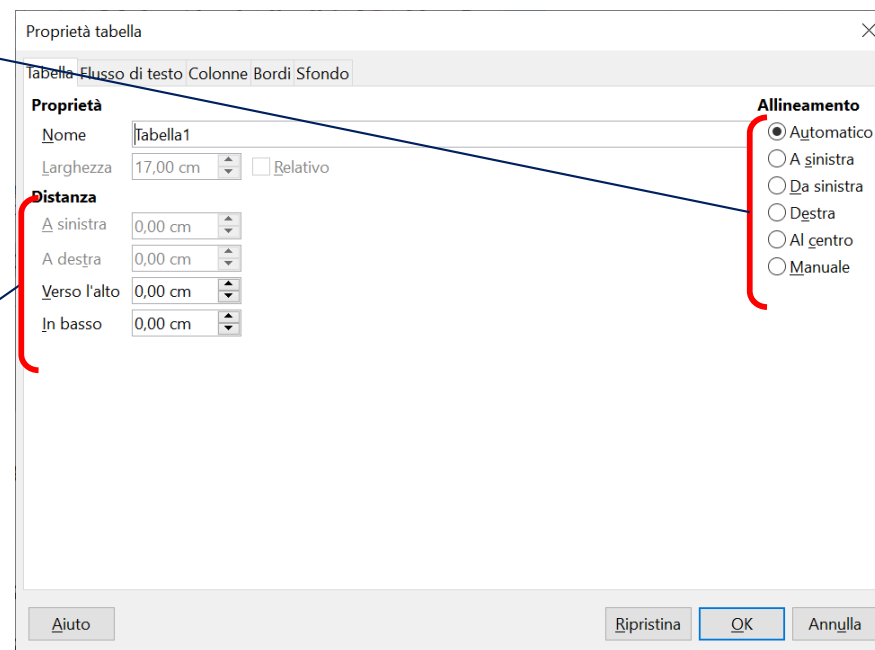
Proprietà tabella

Tabella Flusso di testo Colonne Bordi Sfondo

Proprietà

Nome Tabella1

Larghezza 17,00 cm Relativo

Distanza

A sinistra 0,00 cm

A destra 0,00 cm

Verso l'alto 0,00 cm

In basso 0,00 cm

Allineamento

Automatico

A sinistra

Da sinistra

Destra

Al centro

Manuale

Aiuto

Ripristina

OK

Annulla